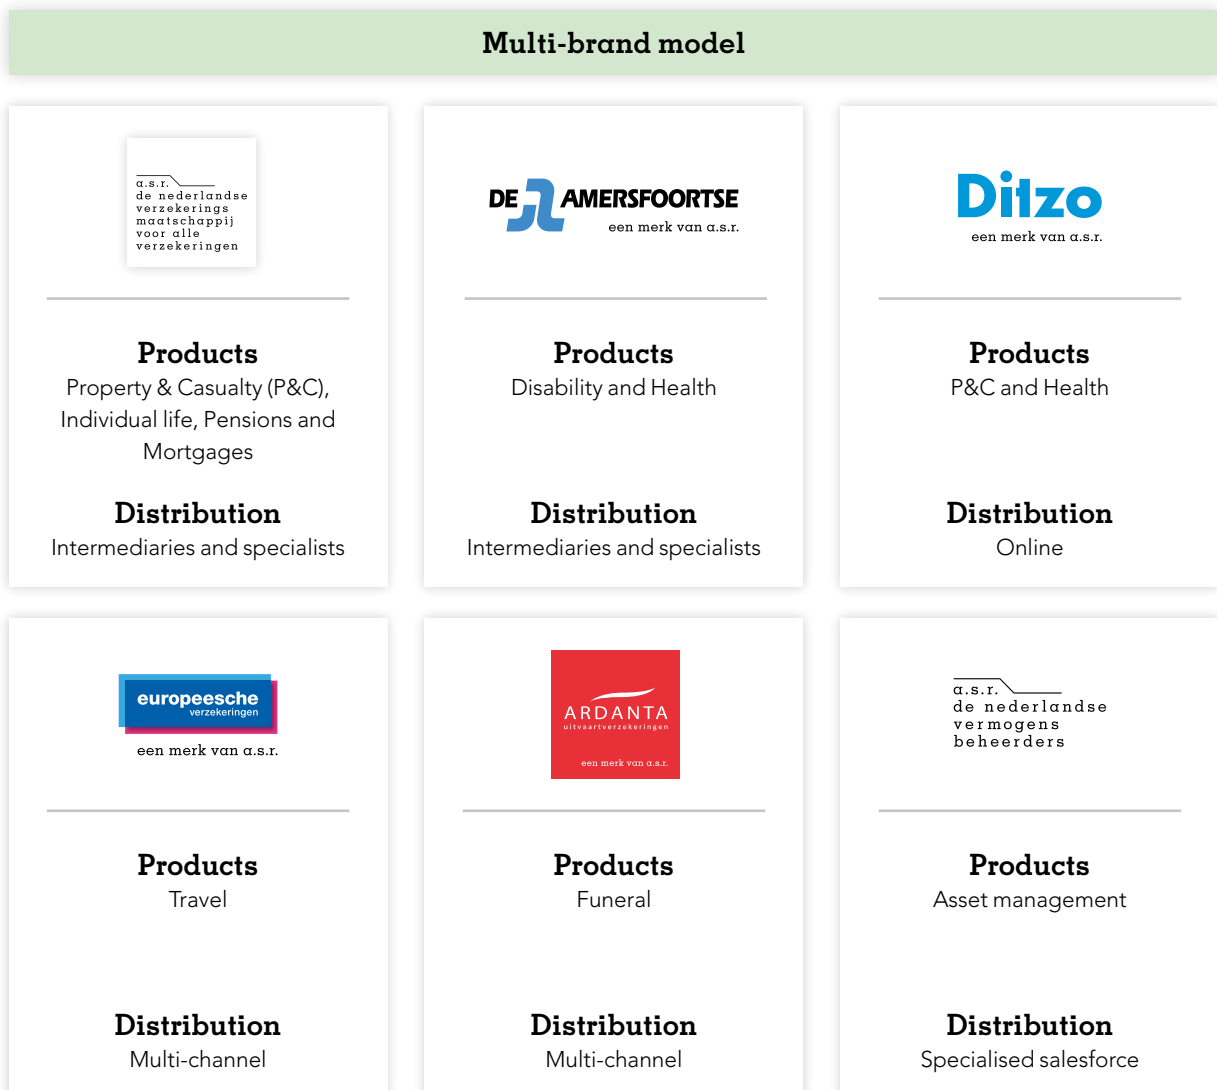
Multi-brand model

a.s.r.
de nederlandse verzekerings maatschappij voor alle verzekeringen

Products
Property & Casualty (P&C), Individual life, Pensions and Mortgages

Distribution
Intermediaries and specialists

DE AMERSFOORTSE
een merk van a.s.r.

Products
Disability and Health

Distribution
Intermediaries and specialists

Ditzo
een merk van a.s.r.

Products
P&C and Health

Distribution
Online

europeesche verzekeringen
een merk van a.s.r.

Products
Travel

Distribution
Multi-channel

ARDANTA
uitvaartverzekeringen
een merk van a.s.r.

Products
Funeral

Distribution
Multi-channel

a.s.r.
de nederlandse vermogens beheerders

Products
Asset management

Distribution
Specialised salesforce